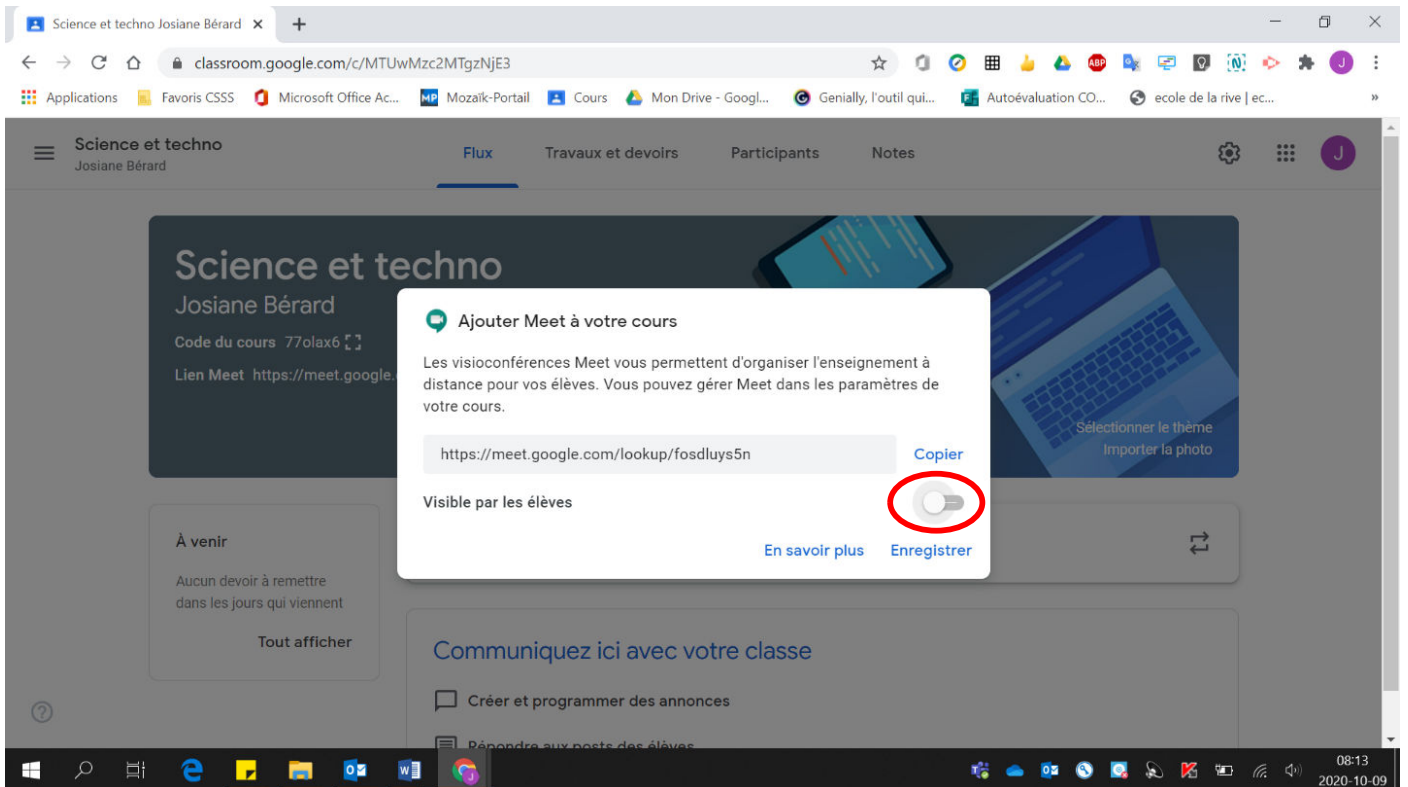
Science et techno Josiane Bérard ×

classroom.google.com/c/MTUwMzc2MTgzNjE3

Applications Favoris CSSS Microsoft Office Ac... Mozaïk-Portail Cours Mon Drive - Googl... Genially, l'outil qui... Autoévaluation CO... ecole de la rive | ec...

Science et techno
Josiane Bérard

Flux Travaux et devoirs Participants Notes

Science et techno
Josiane Bérard

Code du cours 77olax6

Lien Meet https://meet.google.

Sélectionner le thème
Importer la photo

Ajouter Meet à votre cours

Les visioconférences Meet vous permettent d'organiser l'enseignement à distance pour vos élèves. Vous pouvez gérer Meet dans les paramètres de votre cours.

https://meet.google.com/lookup/fosdluys5n Copier

Visible par les élèves

En savoir plus Enregistrer

À venir

Aucun devoir à remettre dans les jours qui viennent

Tout afficher

Communiquez ici avec votre classe

Créer et programmer des annonces

Répondre aux posts des élèves

08:13
2020-10-09